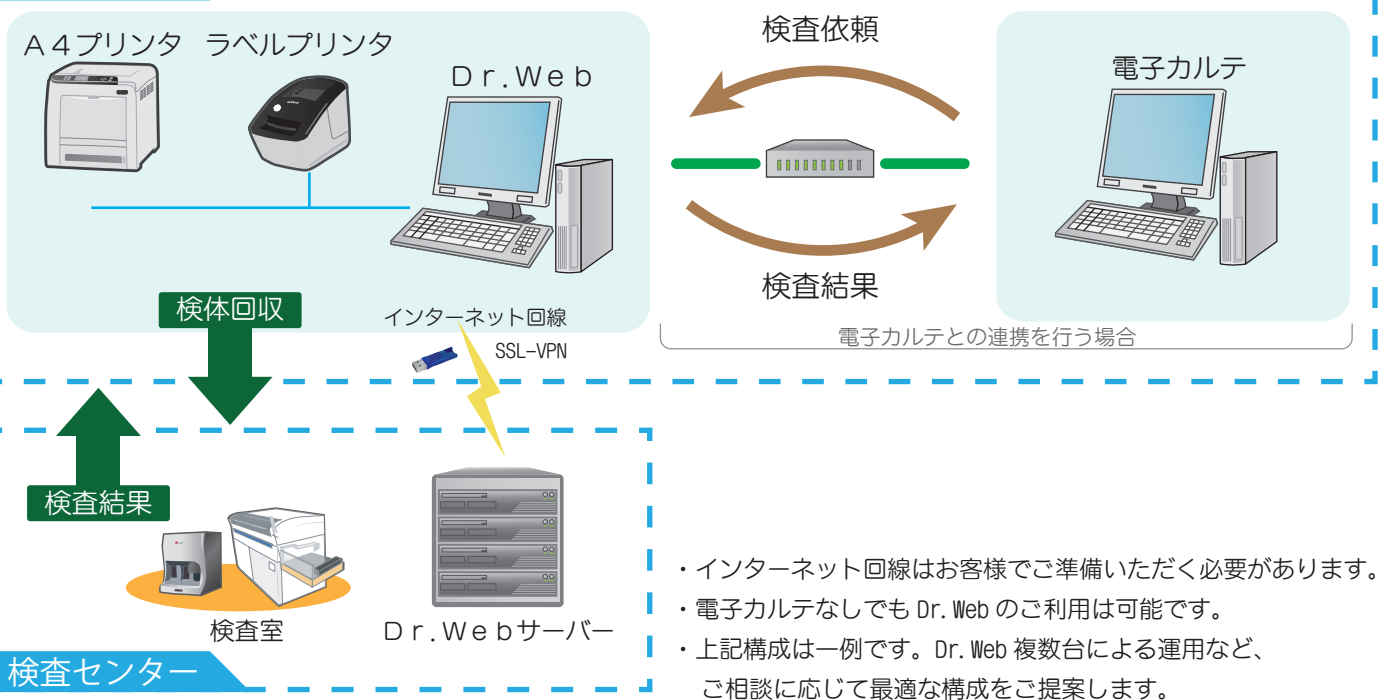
A４プリンタ　ラベルプリンタ

Ｄｒ.Ｗｅｂ

検査依頼

電子カルテ

検査結果

検体回収

インターネット回線

SSL-VPN

電子カルテとの連携を行う場合

検査結果

検査室

Ｄｒ.Ｗｅｂサーバー

検査センター

・インターネット回線はお客様でご準備いただく必要があります。
・電子カルテなしでも Dr.Web のご利用は可能です。
・上記構成は一例です。Dr.Web 複数台による運用など、
ご相談に応じて最適な構成をご提案します。